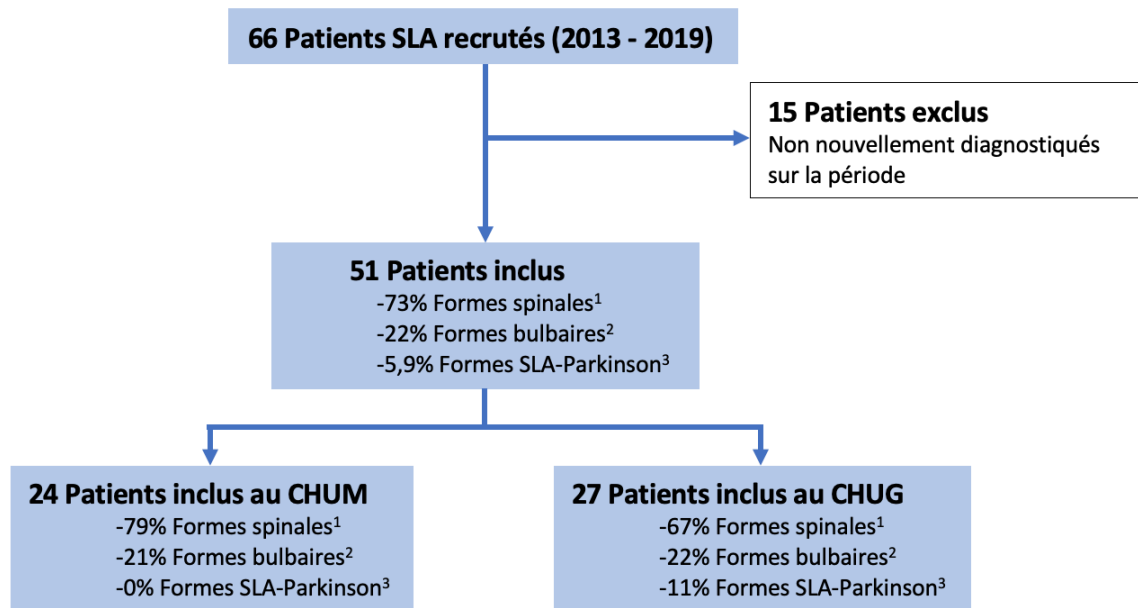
66 Patients SLA recrutés (2013 - 2019)

15 Patients exclus
Non nouvellement diagnostiqués sur la période

51 Patients inclus
-73% Formes spinales$^1$
-22% Formes bulbaires$^2$
-5,9% Formes SLA-Parkinson$^3$

24 Patients inclus au CHUM
-79% Formes spinales$^1$
-21% Formes bulbaires$^2$
-0% Formes SLA-Parkinson$^3$

27 Patients inclus au CHUG
-67% Formes spinales$^1$
-22% Formes bulbaires$^2$
-11% Formes SLA-Parkinson$^3$